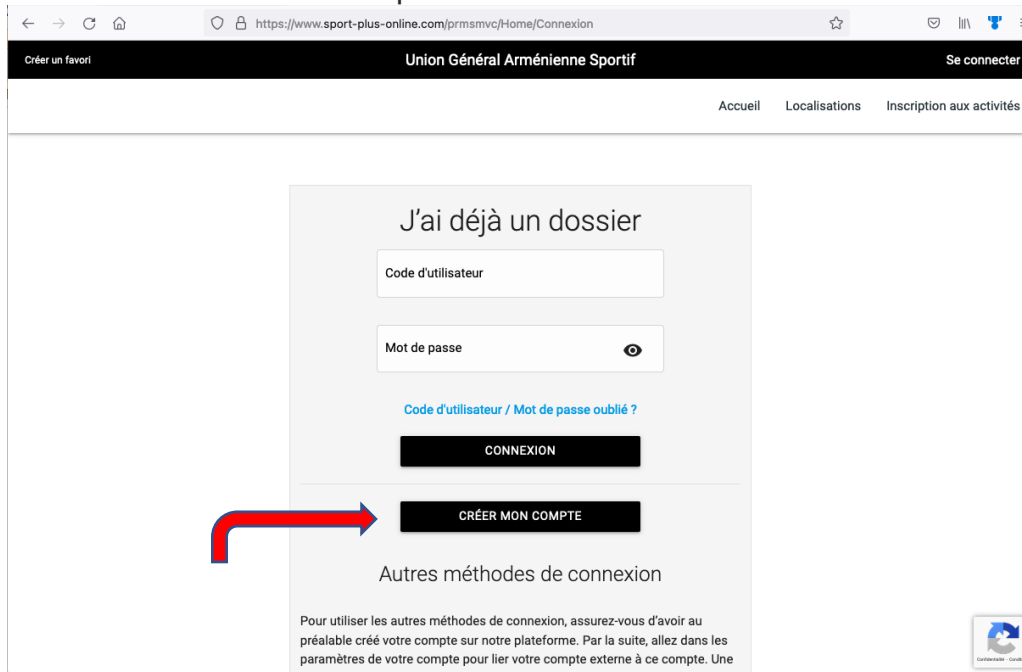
https://www.sport-plus-online.com/prmsmvc/Home/Connexion

Créer un favori

Union Général Arménienne Sportif

Se connecter

Accueil Localisations Inscription aux activités

J'ai déjà un dossier

Code d'utilisateur

Mot de passe

Code d'utilisateur / Mot de passe oublié ?

CONNEXION

CRÉER MON COMPTE

Autres méthodes de connexion

Pour utiliser les autres méthodes de connexion, assurez-vous d'avoir au préalable créé votre compte sur notre plateforme. Par la suite, allez dans les paramètres de votre compte pour lier votre compte externe à ce compte. Une

Confidentialité - Conditions